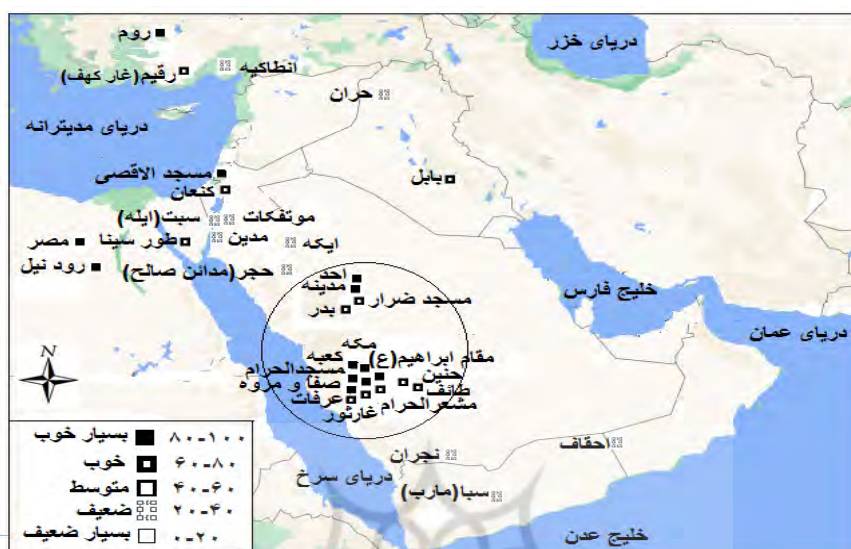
روم
رقیم(غار کهف)
انطاکیه
دریای خزر
حران
دریای مدیترانه
مسجد الاقصی
کنعان
بابل
سبت(ایله)
موتفکات
طور سینا
مدین
مصر
ایکه
رود نیل
حجر(مدائن صالح)
احد
مدینه
مسجد ضرار
بدر
خلیج فارس
دریای عمان
N
مکه
کعبه
مقام ابراهیم(ع)
مسجدالحرام
حنین
صفا و مروه
طائف
عرفات
مشعرالحرام
غارثور
حقاف
نجران
دریای سرخ
سبا(مارب)
خلیج عدن
۱۰۰-۸۰ بسیار خوب
۸۰-۶۰ خوب
۶۰-۴۰ متوسط
۴۰-۲۰ ضعیف
۲۰-۰ بسیار ضعیف